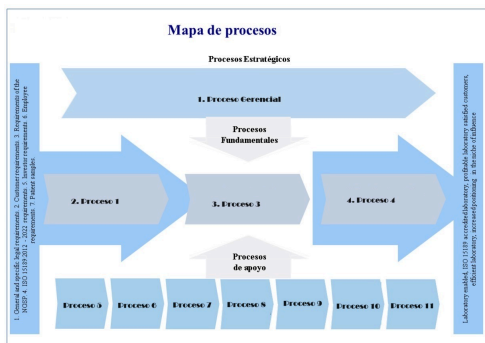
Mapa de procesos

Procesos Estratégicos

1. General and specific legal requirements. 2. Customer requirements. 3. Requirements of the NOSP. 4. ISO 15189:2012 requirements. 5. Investor requirements. 6. Employee requirements. 7. Patient samples

1. Proceso Gerencial

Procesos Fundamentales

2. Proceso 1

3. Proceso 3

4. Proceso 4

Procesos de apoyo

Proceso 5

Proceso 6

Proceso 7

Proceso 8

Proceso 9

Proceso 10

Proceso 11

Laboratory enabled, ISO 15189 accredited laboratory, profitable laboratory satisfied customers, efficient laboratory, increase/positioning in the niche of influence